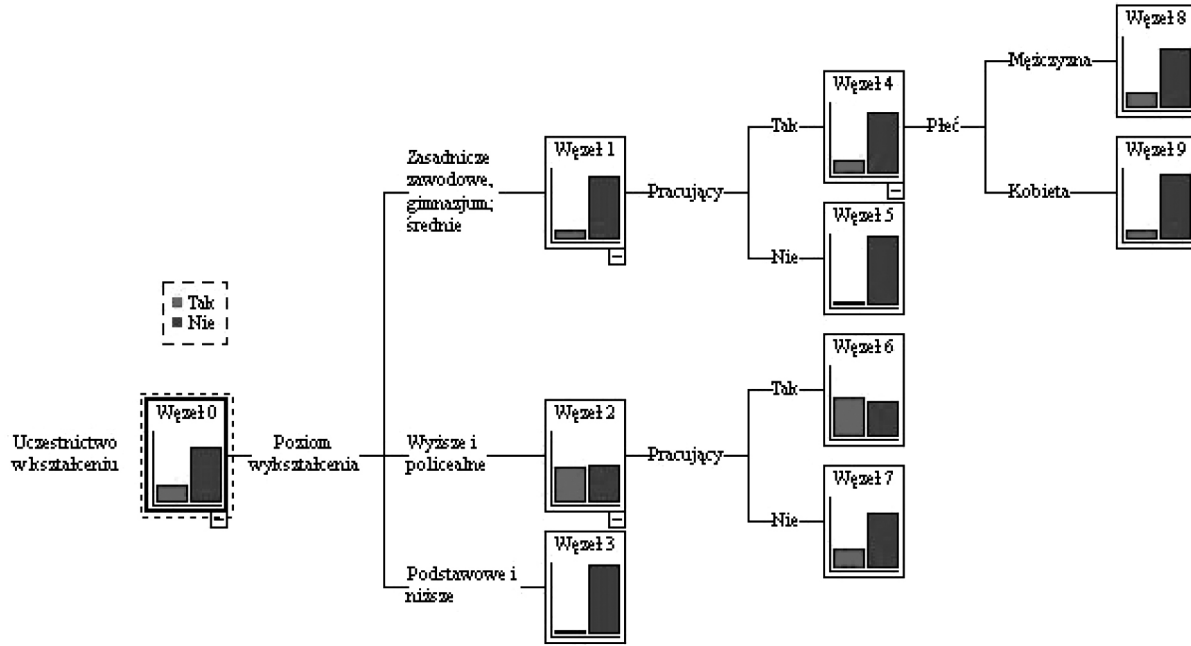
Tak
Nie

Uczestnictwo w kształceniu

Węzeł 0

Poziom wykształcenia

Zasadnicze zawodowe, gimnazjum; średnie

Węzeł 1

Pracujący

Tak

Węzeł 4

Płeć

Mężczyzna

Węzeł 8

Kobieta

Węzeł 9

Nie

Węzeł 5

Wyższe i policealne

Węzeł 2

Pracujący

Tak

Węzeł 6

Nie

Węzeł 7

Podstawowe i niższe

Węzeł 3